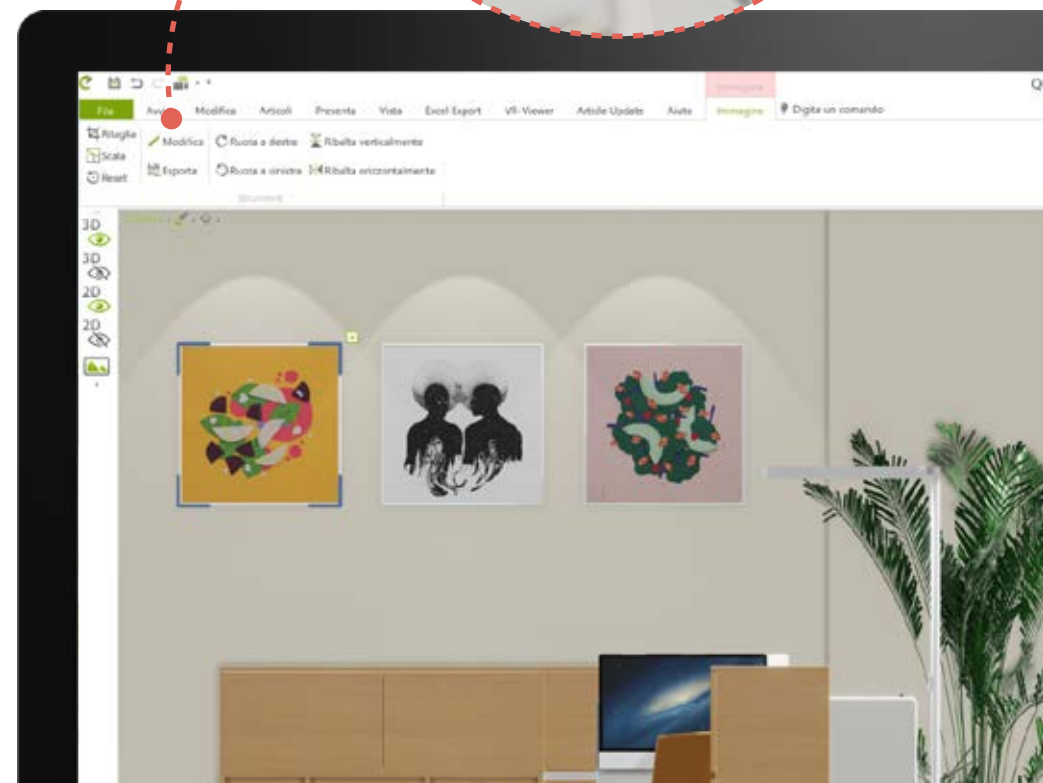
Immagine

File Avvio Modifica Articoli Presenta Vista Excel Export VR-Viewer Article Update Aiuto Immagine Digita un comando

Ritaglia
Scala
Reset
Modifica
Esporta
Ruota a destra
Ruota a sinistra
Ribalta verticalmente
Ribalta orizzontalmente
Strumenti

3D
3D
2D
2D